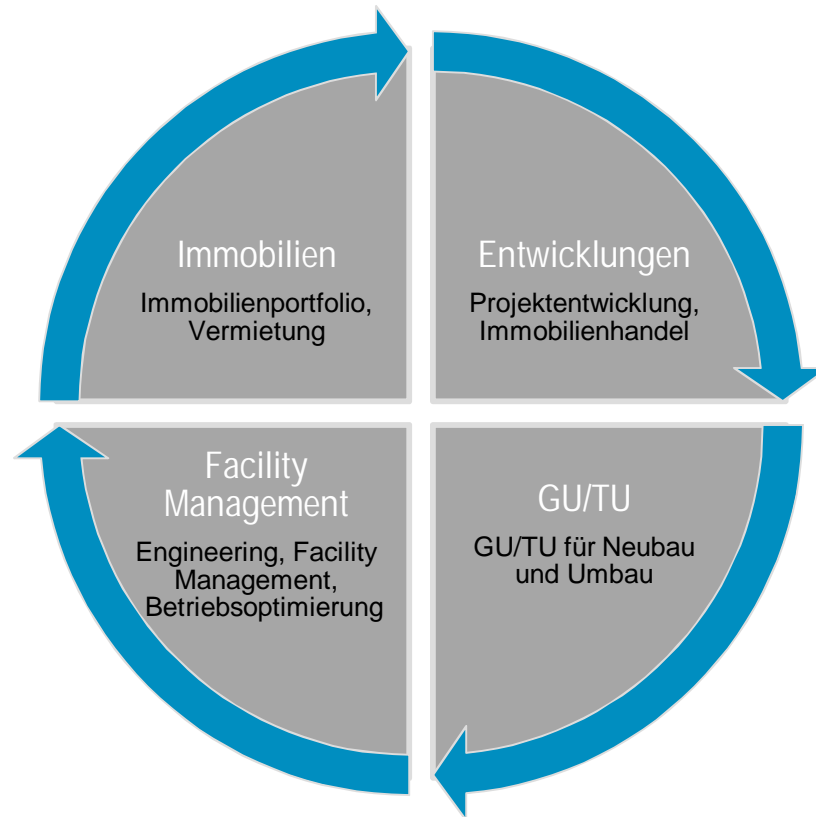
Immobilien

Immobilienportfolio, Vermietung

Entwicklungen

Projektentwicklung, Immobilienhandel

Facility Management

Engineering, Facility Management, Betriebsoptimierung

GU/TU

GU/TU für Neubau und Umbau